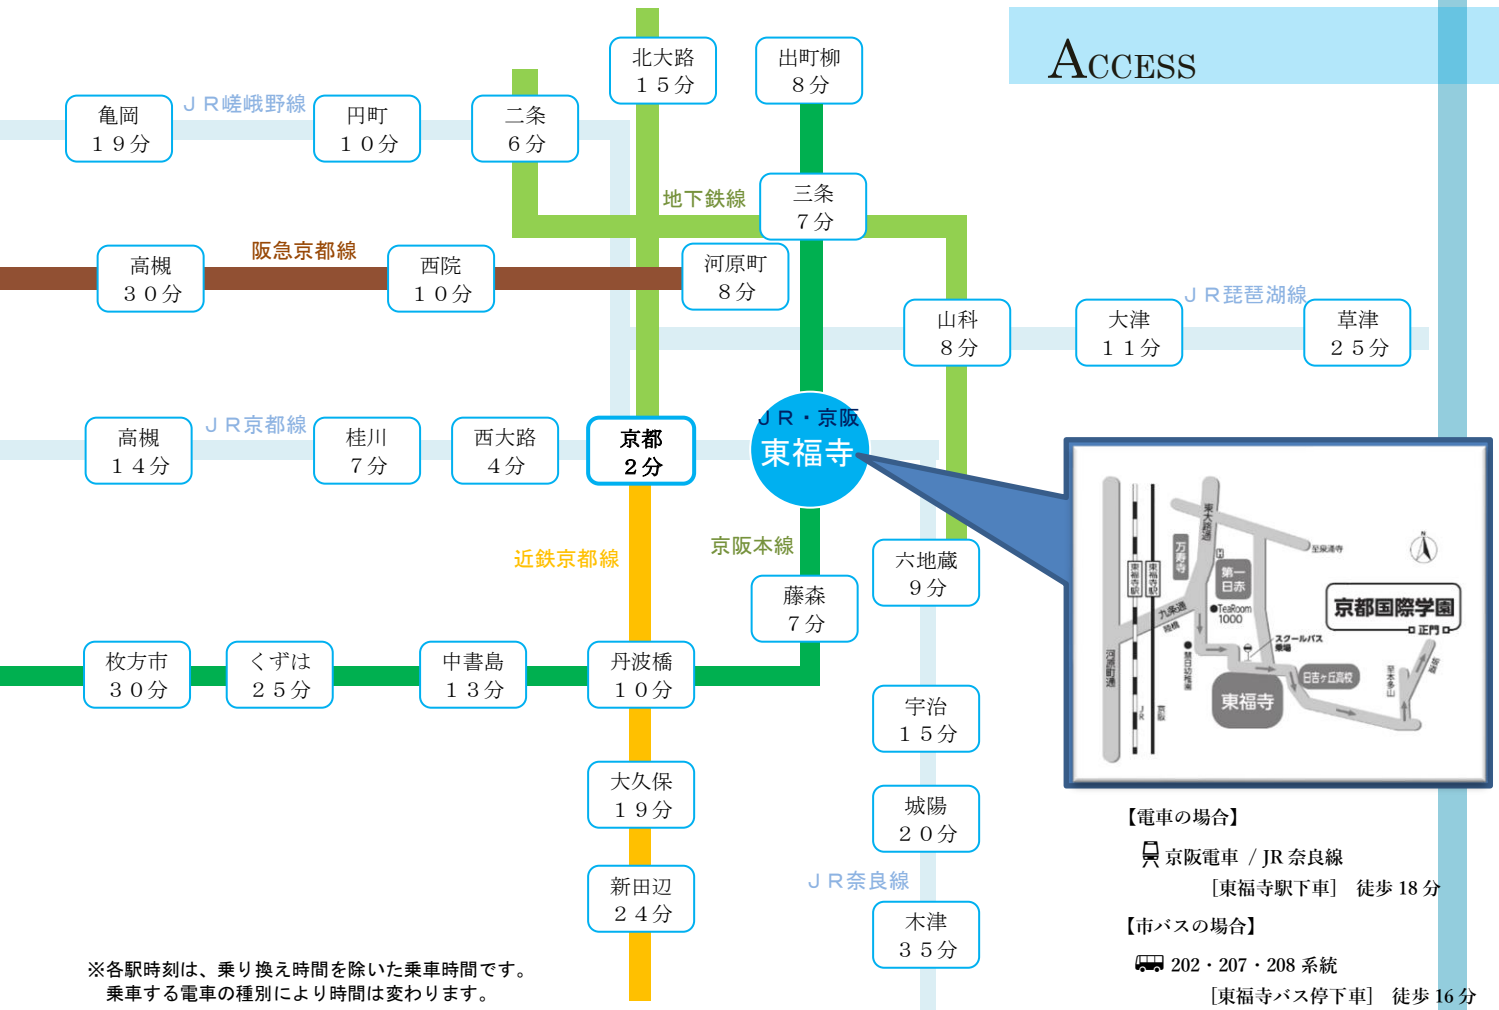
ACCESS

北大路
１５分

出町柳
８分

亀岡
１９分

ＪＲ嵯峨野線

円町
１０分

二条
６分

地下鉄線

三条
７分

高槻
３０分

阪急京都線

西院
１０分

河原町
８分

ＪＲ琵琶湖線

山科
８分

大津
１１分

草津
２５分

高槻
１４分

ＪＲ京都線

桂川
７分

西大路
４分

京都
２分

ＪＲ・京阪
東福寺

近鉄京都線

京阪本線

六地蔵
９分

藤森
７分

枚方市
３０分

くずは
２５分

中書島
１３分

丹波橋
１０分

宇治
１５分

大久保
１９分

城陽
２０分

新田辺
２４分

ＪＲ奈良線

木津
３５分

※各駅時刻は、乗り換え時間を除いた乗車時間です。
乗車する電車の種別により時間は変わります。

東大路通
万寿寺
第一日赤
TeaRoom 1000
九条通
泉涌寺
京都国際学園
正門
スクールバス乗場
日吉ヶ丘高校
東福寺
河原町通
東福寺駅
東福寺駅

【電車の場合】
京阪電車 / JR 奈良線
［東福寺駅下車］ 徒歩 18 分
【市バスの場合】
202・207・208 系統
［東福寺バス停下車］ 徒歩 16 分